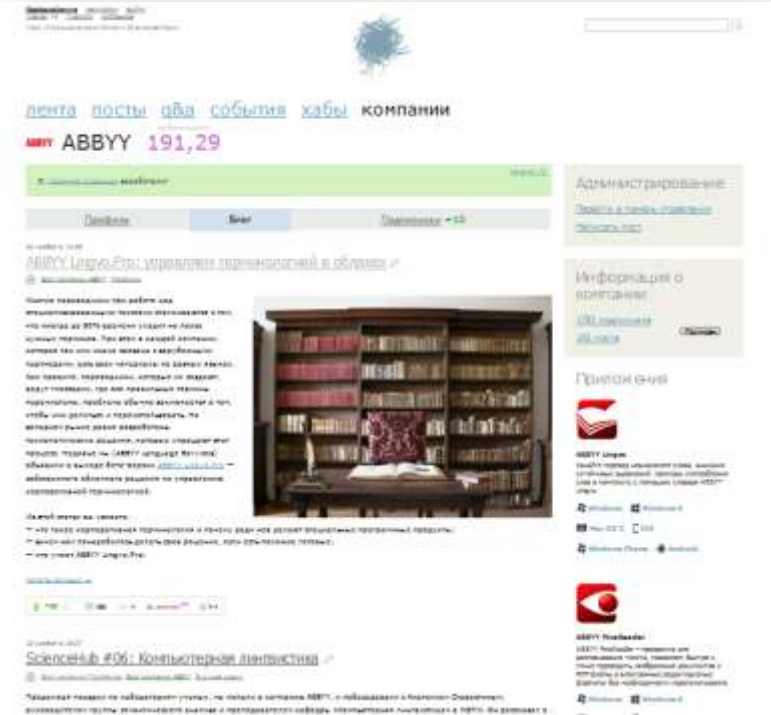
лента посты q&a события хабы компании

ABBYY ABBYY 191,29

Профиль Блог Подписчики +10

ABBYY Lingvo.Pro: управляем терминологией в облаках

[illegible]

ScienceHub #06: Компьютерная лингвистика

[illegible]

Администрирование

Перейти в панель управления

Написать пост

Информация о компании

Приложения

ABBYY Lingvo

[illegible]

Windows

Windows 8

Mac OS X

iOS

Windows Phone

Android

ABBYY FineReader

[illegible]

Windows

Windows 8